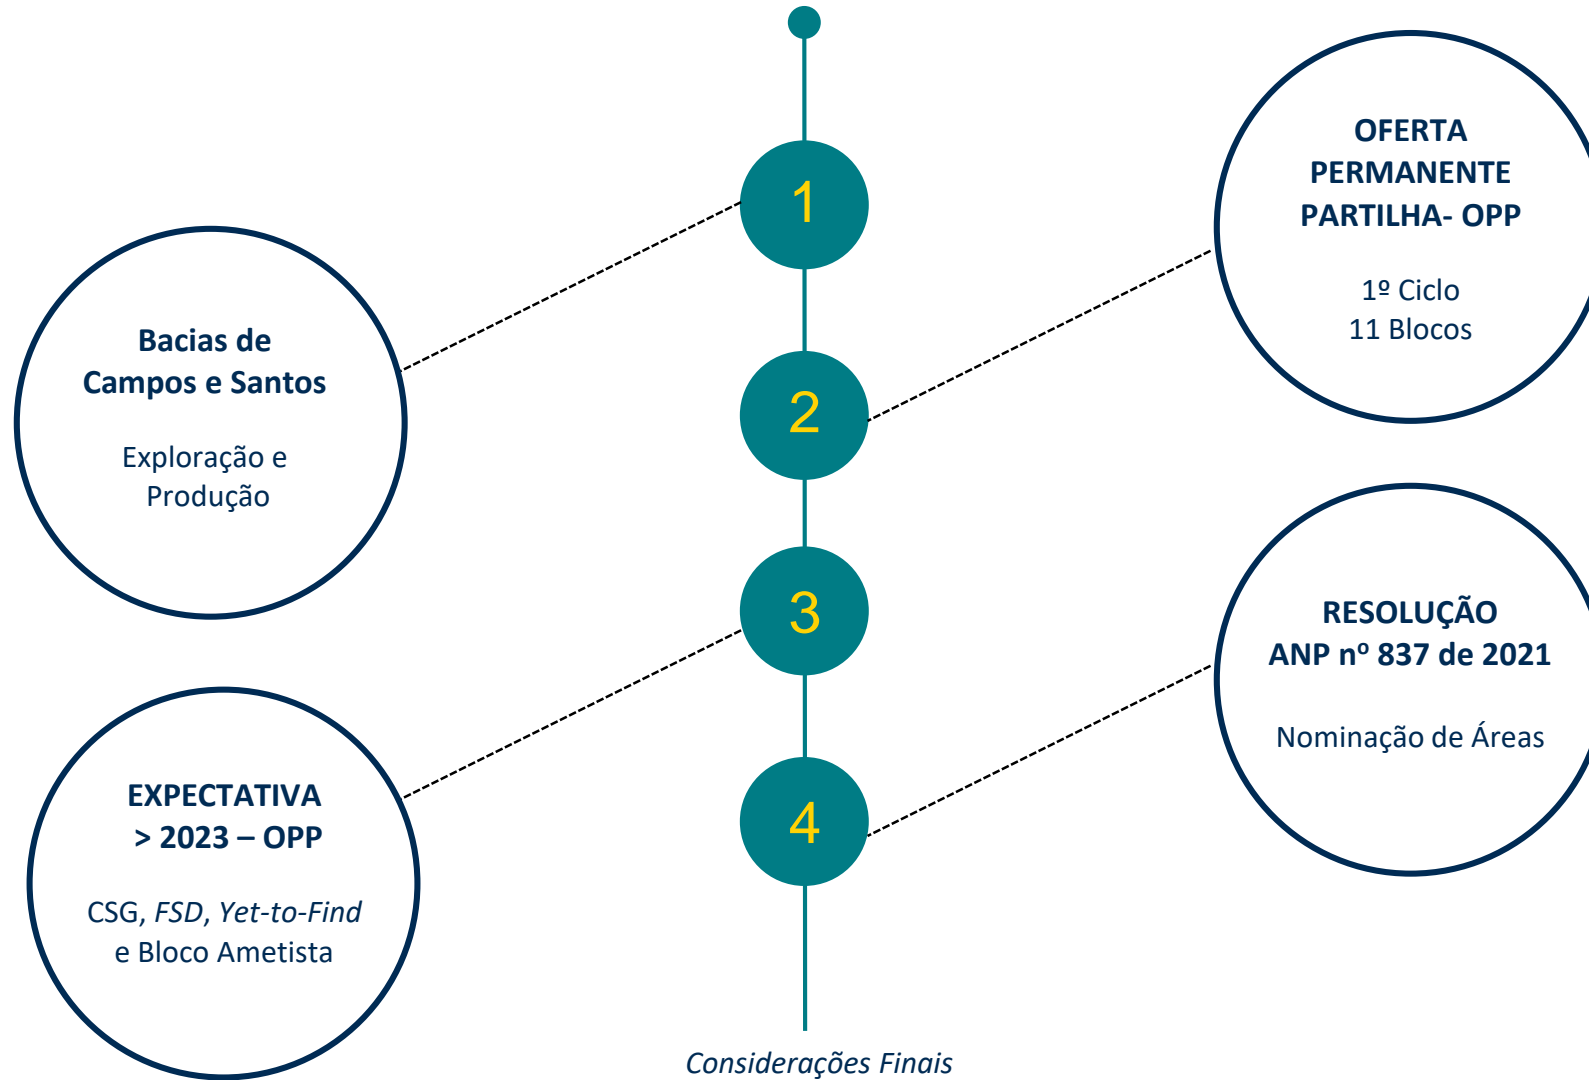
1

OFERTA PERMANENTE PARTILHA- OPP

1º Ciclo
11 Blocos

Bacias de Campos e Santos

Exploração e Produção

2

3

RESOLUÇÃO ANP nº 837 de 2021

Nominação de Áreas

EXPECTATIVA > 2023 – OPP

CSG, *FSD*, *Yet-to-Find* e Bloco Ametista

4

*Considerações Finais*